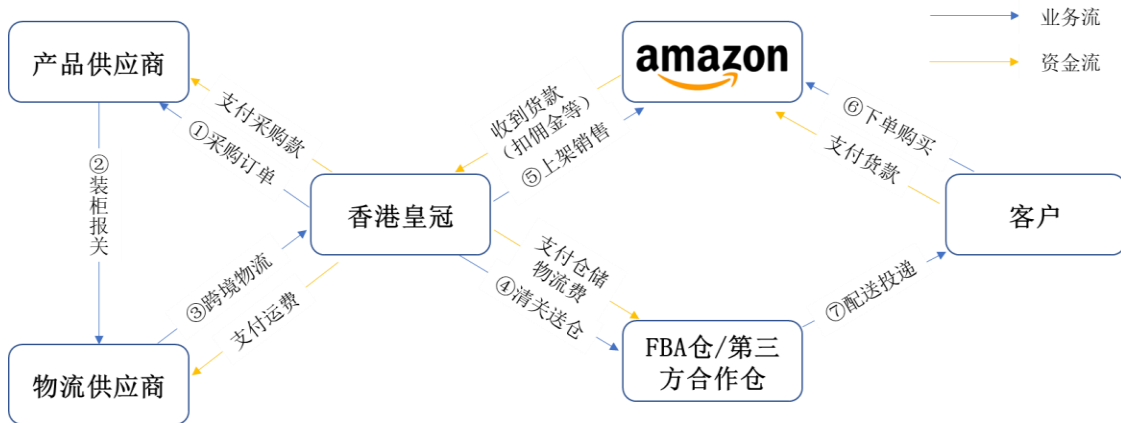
业务流

资金流

产品供应商

amazon

支付采购款

①采购订单

收到货款（扣佣金等）

⑤上架销售

⑥下单购买

支付货款

②装柜报关

香港皇冠

客户

支付仓储物流费

④清关送仓

③跨境物流

支付运费

⑦配送投递

物流供应商

FBA仓/第三方合作仓